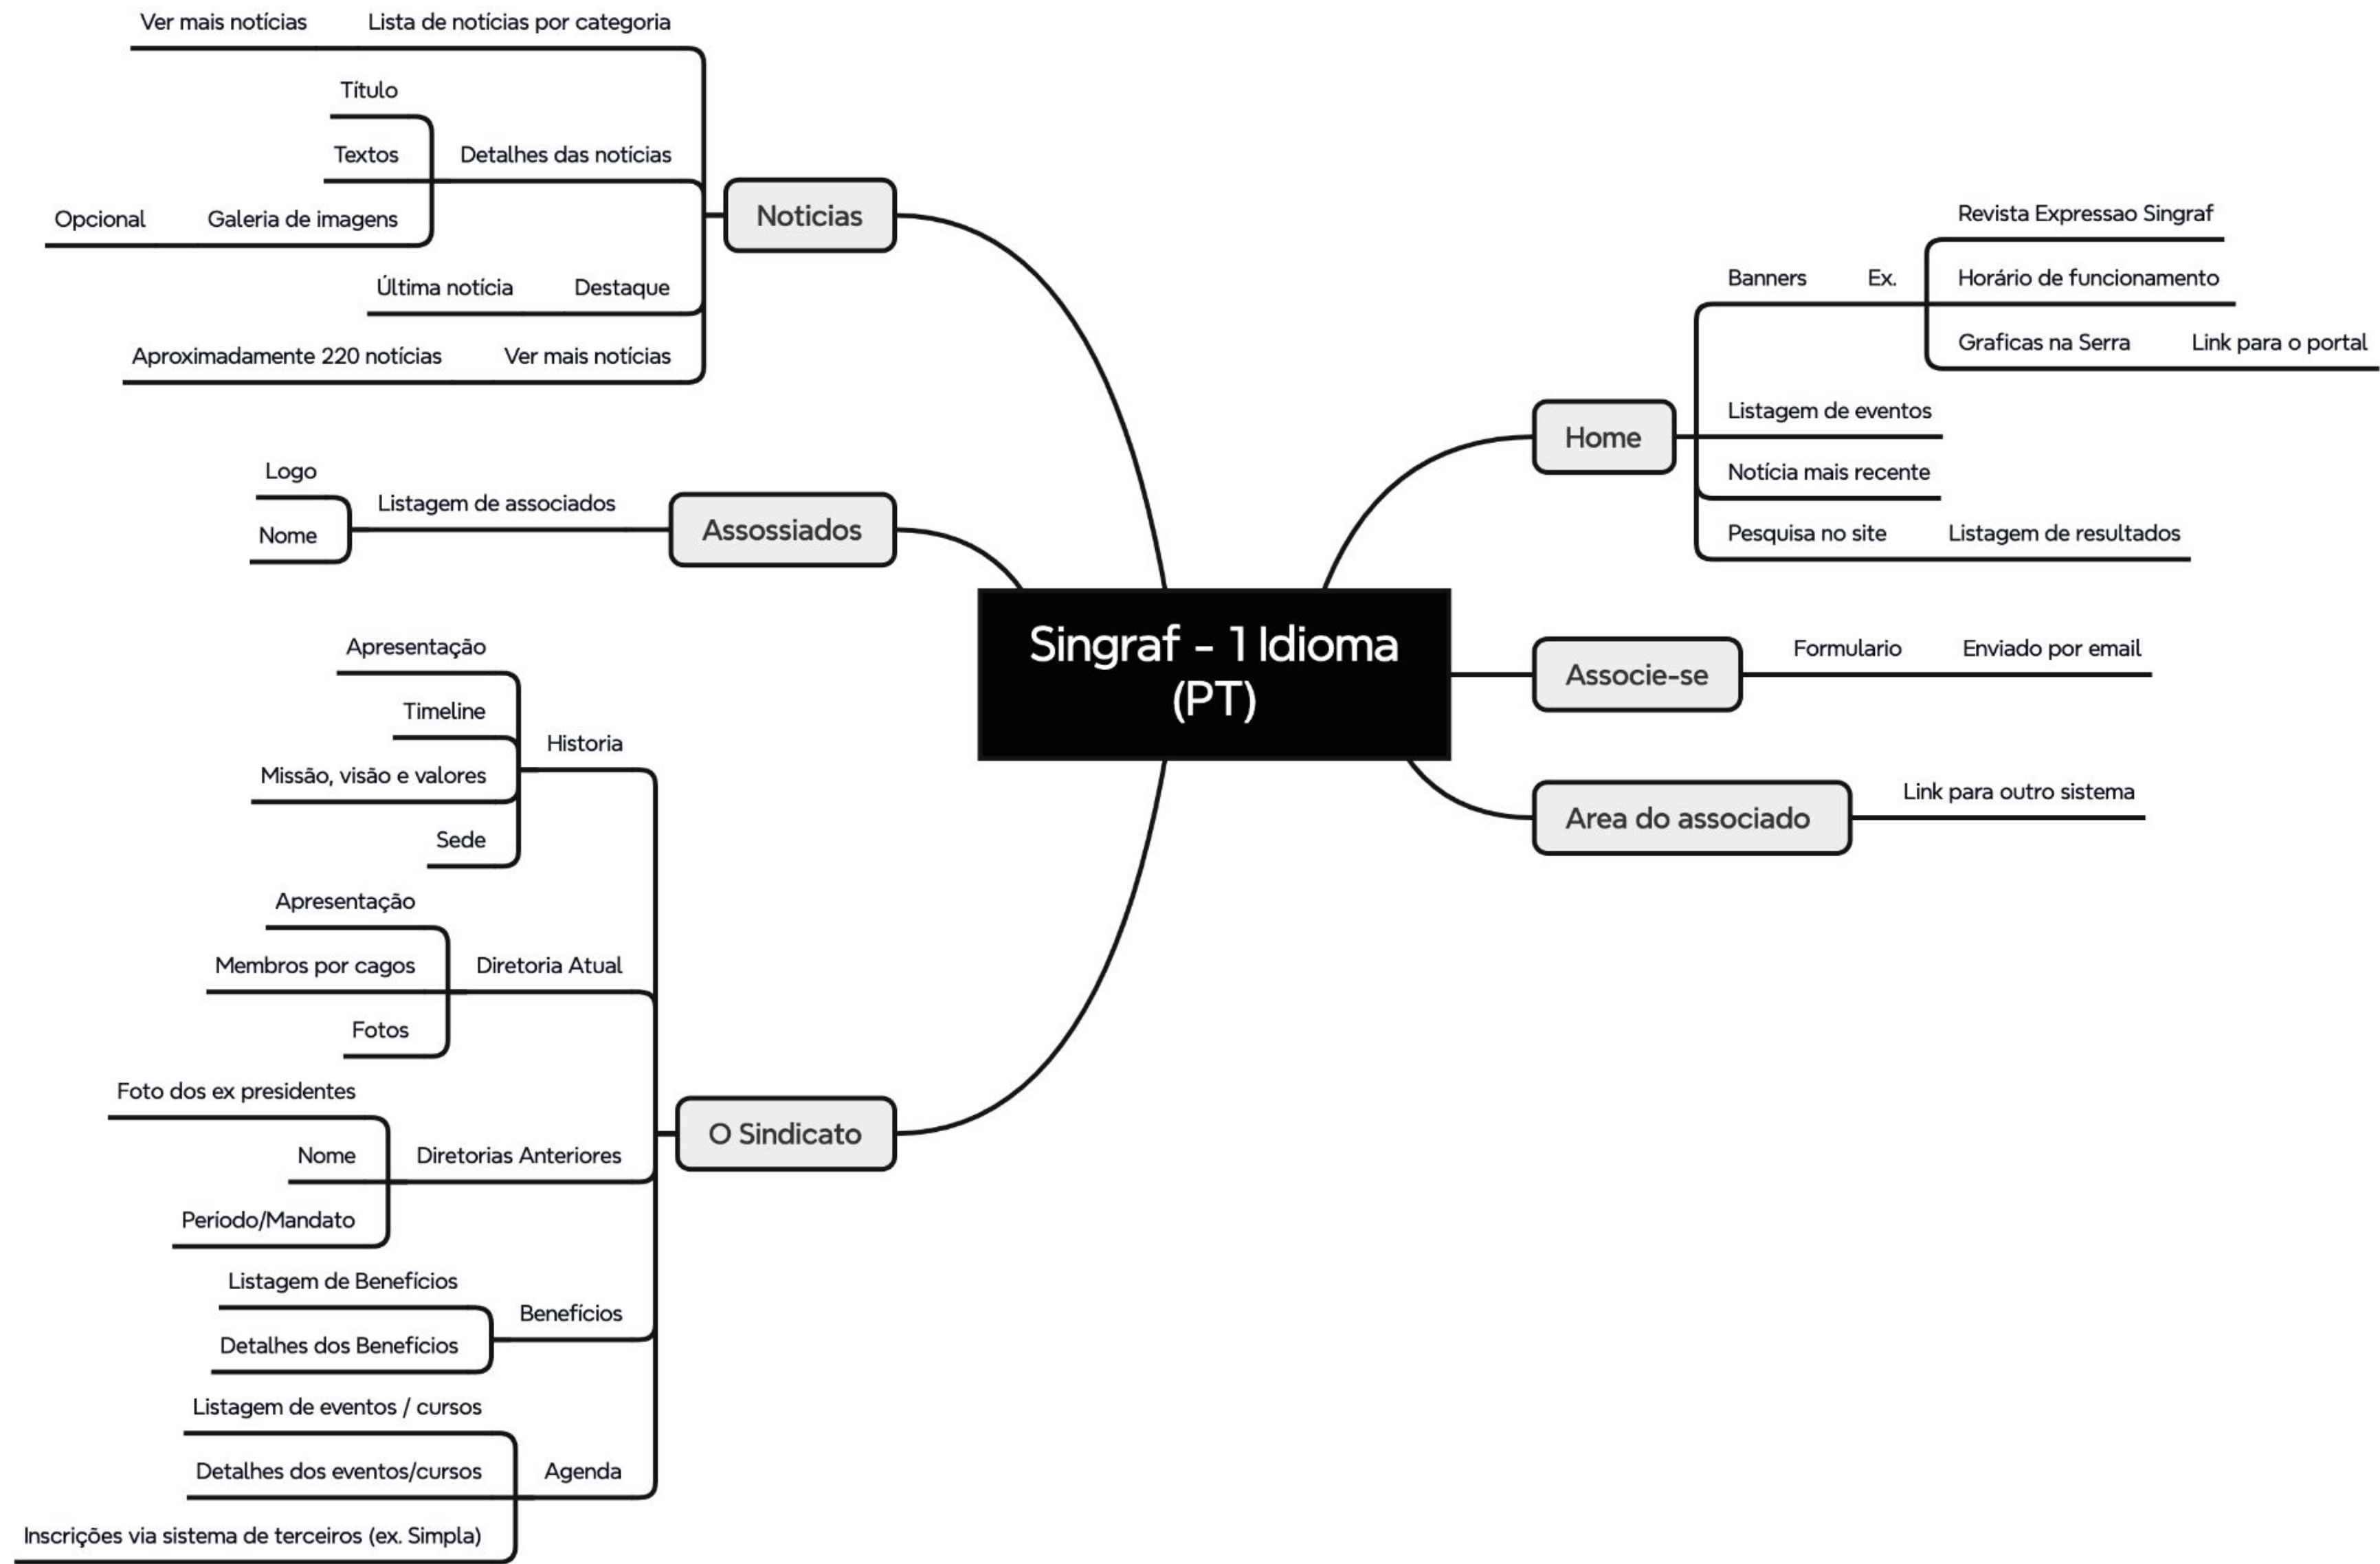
Singraf - 1 Idioma (PT)

Noticias
Lista de notícias por categoria
Ver mais notícias
Detalhes das notícias
Título
Textos
Galeria de imagens
Opcional
Destaque
Última notícia
Ver mais notícias
Aproximadamente 220 notícias

Assossiados
Listagem de associados
Logo
Nome

O Sindicato
Historia
Apresentação
Timeline
Missão, visão e valores
Sede
Diretoria Atual
Apresentação
Membros por cagos
Fotos
Diretorias Anteriores
Foto dos ex presidentes
Nome
Período/Mandato
Benefícios
Listagem de Benefícios
Detalhes dos Benefícios
Agenda
Listagem de eventos / cursos
Detalhes dos eventos/cursos
Inscrições via sistema de terceiros (ex. Simpla)

Home
Banners
Ex.
Revista Expressao Singraf
Horário de funcionamento
Graficas na Serra
Link para o portal
Listagem de eventos
Notícia mais recente
Pesquisa no site
Listagem de resultados

Associe-se
Formulario
Enviado por email

Area do associado
Link para outro sistema